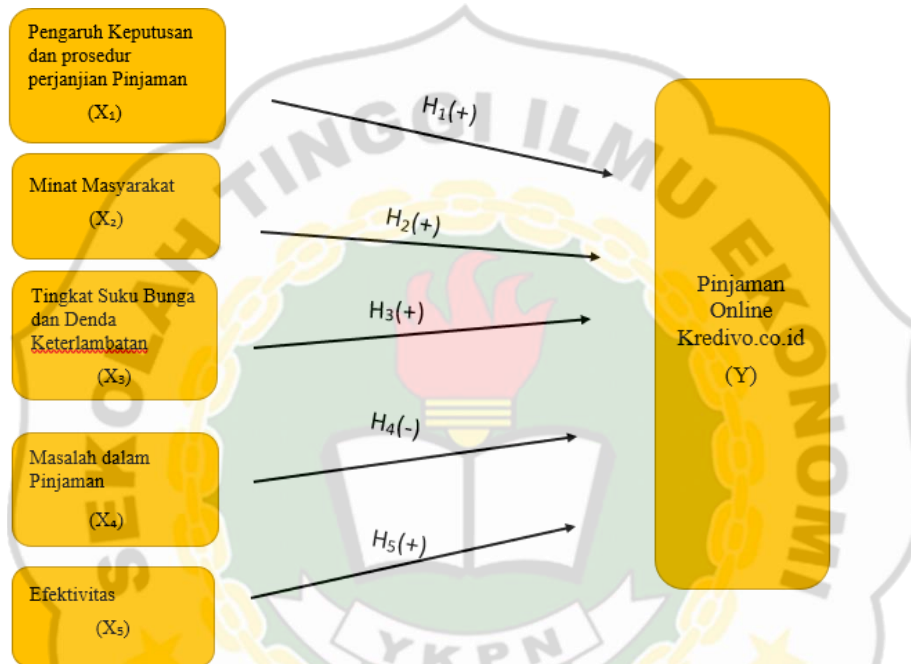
Pengaruh Keputusan dan prosedur perjanjian Pinjaman

($X_1$)

Minat Masyarakat

($X_2$)

Tingkat Suku Bunga dan Denda Keterlambatan

($X_3$)

Masalah dalam Pinjaman

($X_4$)

Efektivitas

($X_5$)

$H_1(+)$

$H_2(+)$

$H_3(+)$

$H_4(-)$

$H_5(+)$

Pinjaman Online Kredivo.co.id

(Y)

SEKOLAH TINGGI ILMU EKONOMI

YKPN